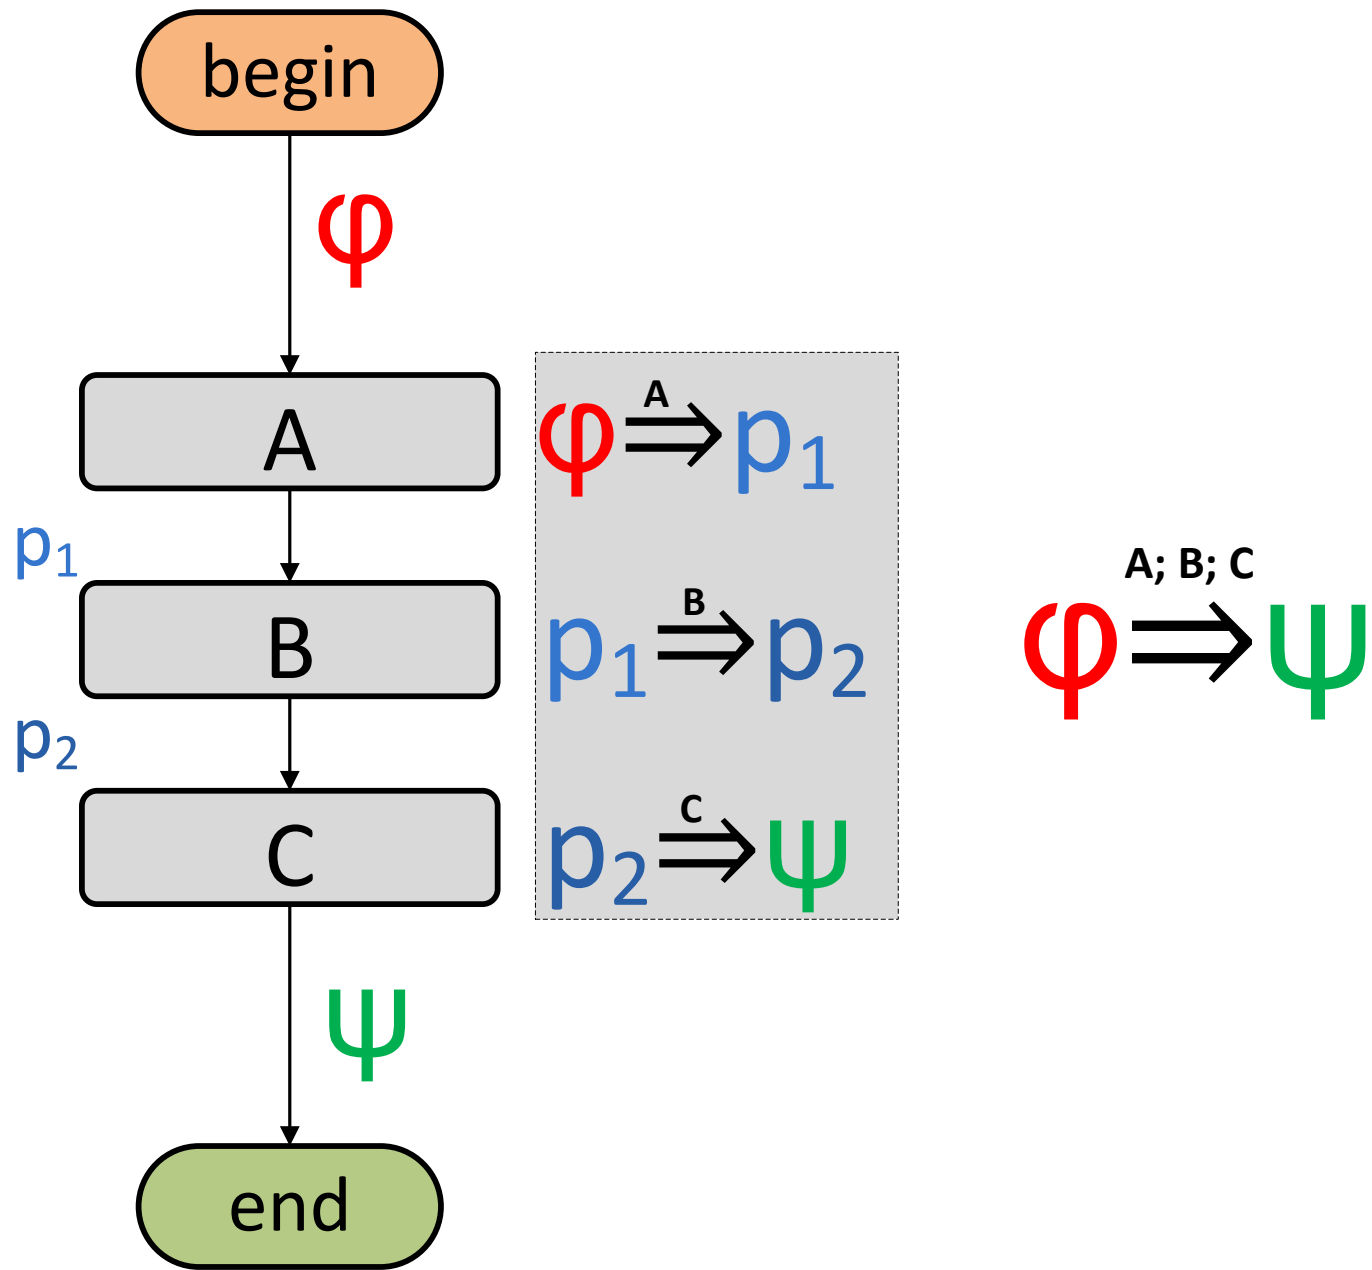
begin

$\varphi$

A

$p_1$

B

$p_2$

C

$\psi$

end

$\varphi \overset{A}{\Rightarrow} p_1$

$p_1 \overset{B}{\Rightarrow} p_2$

$p_2 \overset{C}{\Rightarrow} \psi$

$\varphi \overset{A;\ B;\ C}{\Longrightarrow} \psi$